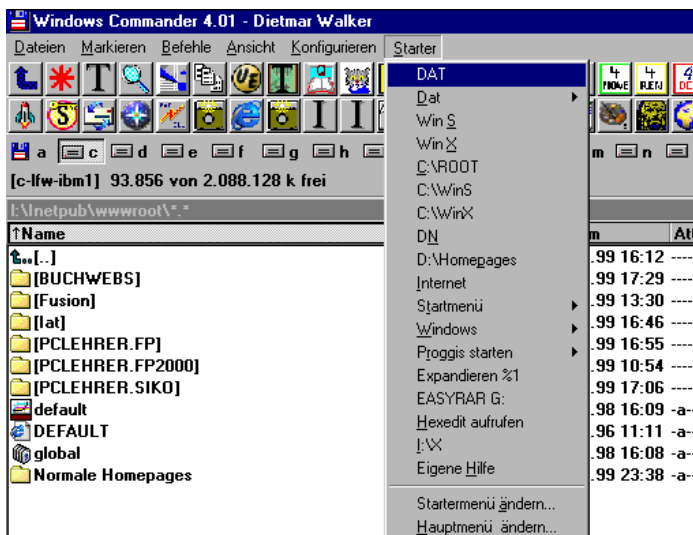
Windows Commander 4.01 - Dietmar Walker

Dateien Markieren Befehle Ansicht Konfigurieren Starter

T

a c d e f g h m n

[c-lfw-ibm1] 93.856 von 2.088.128 k frei

I:\Inetpub\wwwroot\*.*

↑Name

[..]
[BUCHWEBS]
[Fusion]
[lat]
[PCLEHRER.FP]
[PCLEHRER.FP2000]
[PCLEHRER.SIKO]
default
DEFAULT
global
Normale Homepages

m At
.99 16:12 ----
.99 17:29 ----
.99 13:30 ----
.99 16:46 ----
.99 16:55 ----
.99 10:54 ----
.99 17:06 ----
.98 16:09 -a-
.96 11:11 -a-
.98 16:08 -a-
.99 23:38 -a-

DAT
Dat
Win S
Win X
C:\ROOT
C:\WinS
C:\WinX
DN
D:\Homepages
Internet
Startmenü
Windows
Proggis starten
Expandieren %1
EASYRAR G:
Hexedit aufrufen
I:\X
Eigene Hilfe
Startermenü ändern...
Hauptmenü ändern...